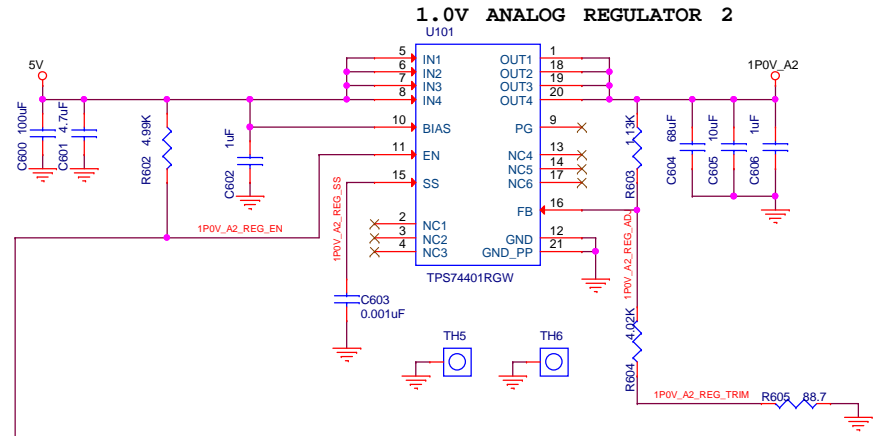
1.0V ANALOG REGULATOR 2

U101

5V

C600 100uF

C601 4.7uF

R602 4.99K

1uF

C602

5 IN1
6 IN2
7 IN3
8 IN4
10 BIAS
11 EN
15 SS
2 NC1
3 NC2
4 NC3

1 OUT1
18 OUT2
19 OUT3
20 OUT4
9 PG
13 NC4
14 NC5
17 NC6
16 FB
12 GND
21 GND_PP

TPS74401RGW

1P0V_A2

1.13K

R603

C604 68uF

C605 10uF

C606 1uF

1P0V_A2_REG_EN

1P0V_A2_REG_SS

1P0V_A2_REG_ADJ

C603
0.001uF

TH5

TH6

4.02K

R604

1P0V_A2_REG_TRIM

R605 88.7